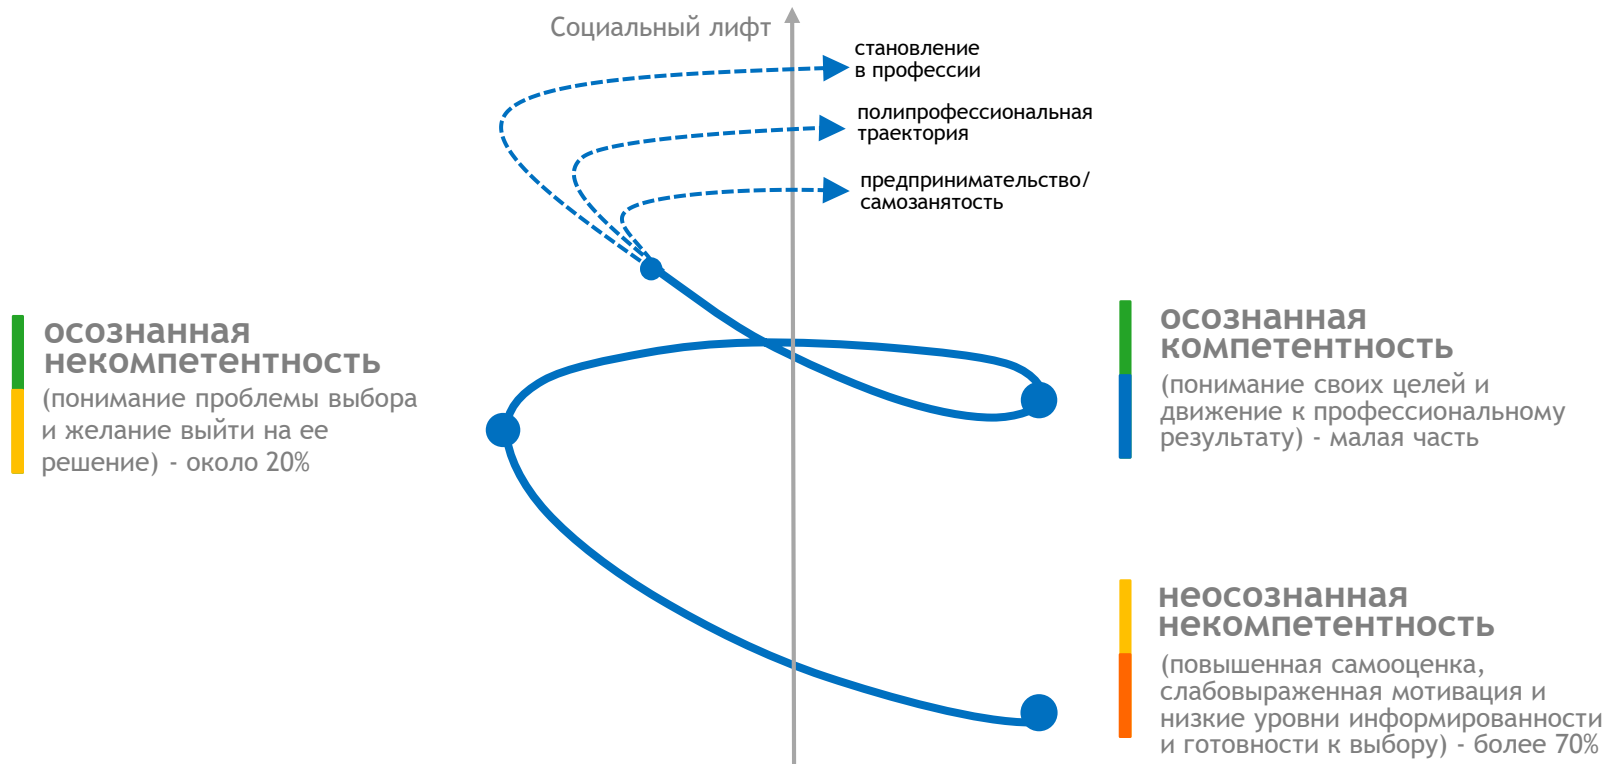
Социальный лифт

становление в профессии

полипрофессиональная траектория

предпринимательство/ самозанятость

осознанная некомпетентность

(понимание проблемы выбора и желание выйти на ее решение) - около 20%

осознанная компетентность

(понимание своих целей и движение к профессиональному результату) - малая часть

неосознанная некомпетентность

(повышенная самооценка, слабовыраженная мотивация и низкие уровни информированности и готовности к выбору) - более 70%